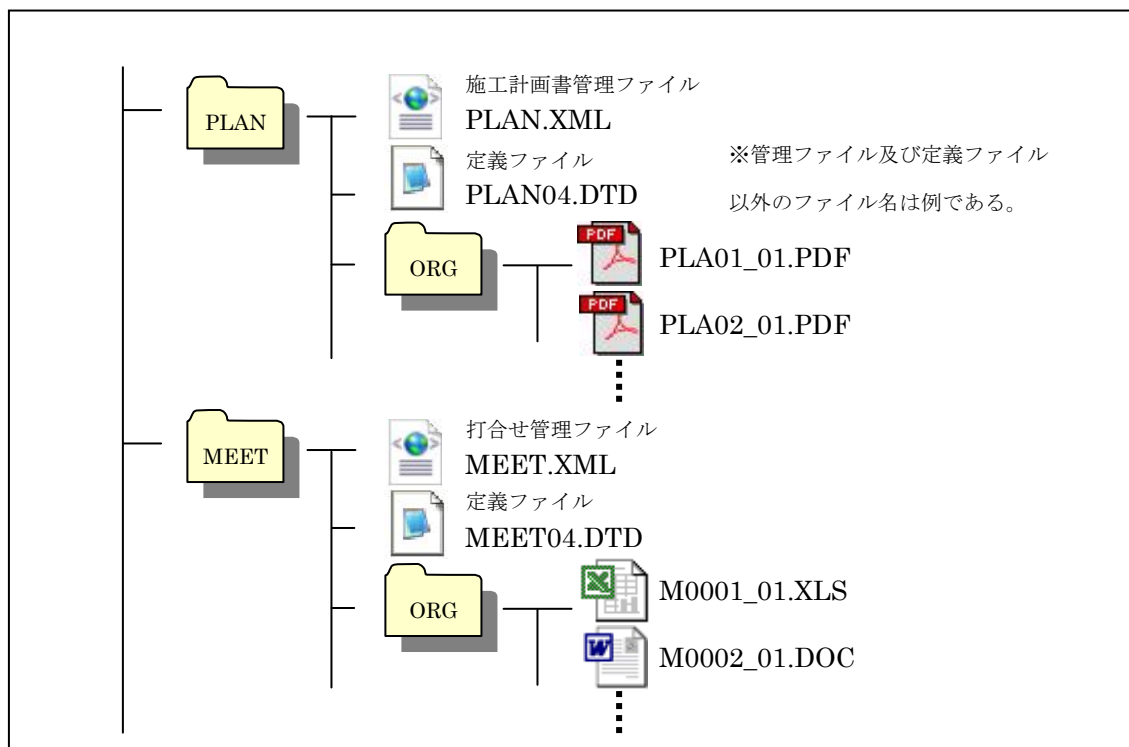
PLAN

施工計画書管理ファイル
PLAN.XML

定義ファイル
PLAN04.DTD

※管理ファイル及び定義ファイル以外のファイル名は例である。

ORG

PDF
PLA01_01.PDF

PDF
PLA02_01.PDF

MEET

打合せ管理ファイル
MEET.XML

定義ファイル
MEET04.DTD

ORG

M0001_01.XLS

M0002_01.DOC